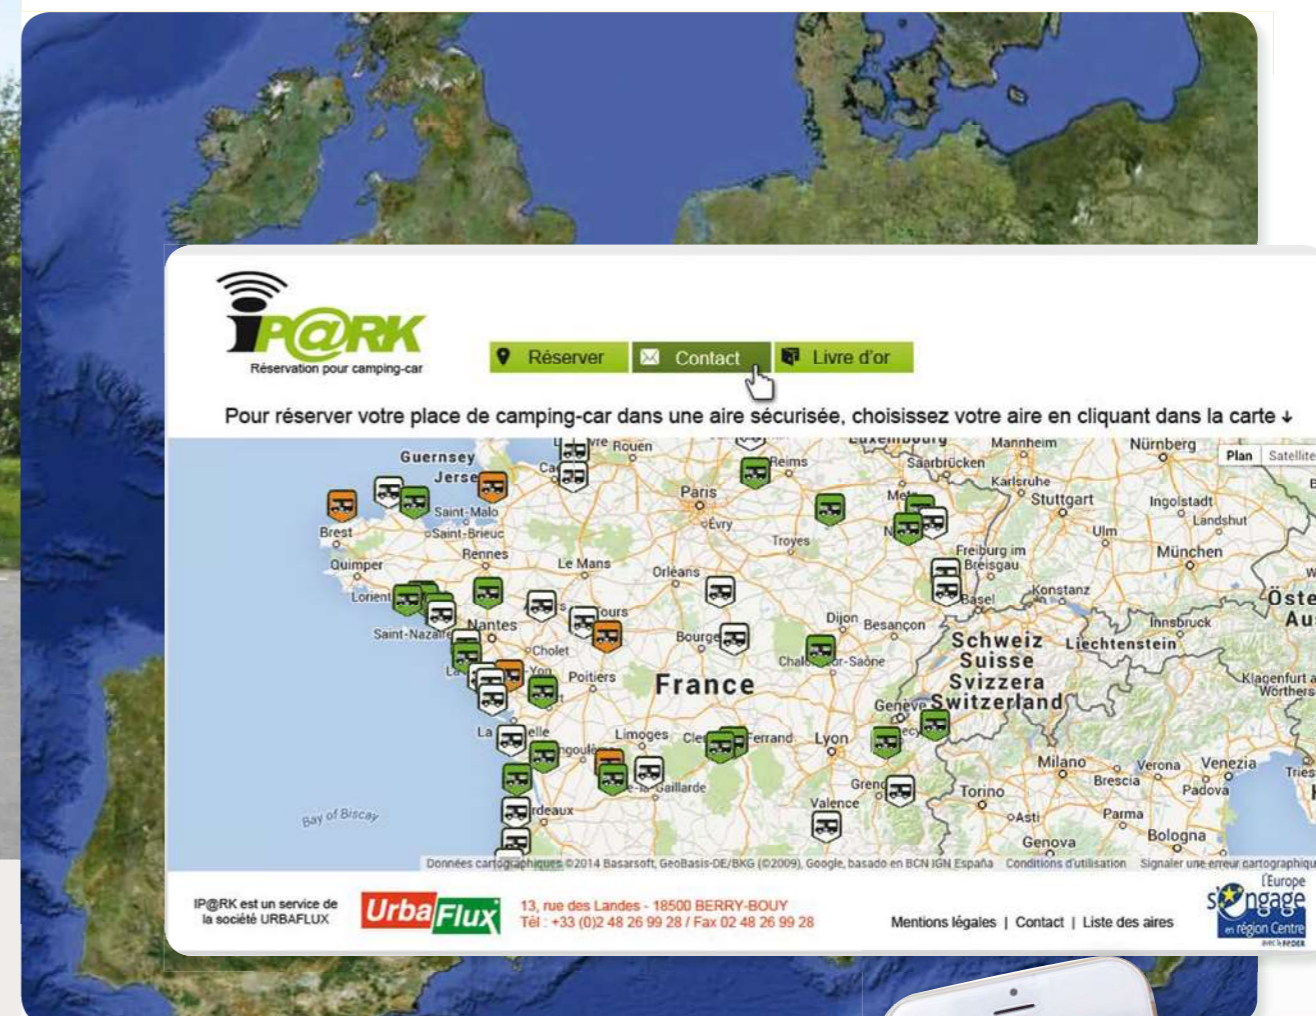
IP@RK
Réservation pour camping-car

Réserver
Contact
Livre d'or

Pour réserver votre place de camping-car dans une aire sécurisée, choisissez votre aire en cliquant dans la carte ↓

Plan
Satellite

Guernsey
Jersey
Brest
Saint-Malo
Saint-Brieuc
Rennes
Quimper
Lorient
Saint-Nazaire
Nantes
Cholet
Le Mans
Orléans
Tours
Poitiers
Rouen
Paris
Évry
Reims
Troyes
Dijon
Besançon
Bourges
Chalon-sur-Saône
France
Limoges
Clermont-Ferrand
Lyon
Genève
Grenoble
Valence
Bordeaux
La Rochelle
Angoulême
Brive-la-Gaillarde
Bay of Biscay
Luxembourg
Mannheim
Saarbrücken
Karlsruhe
Stuttgart
Nürnberg
Ingolstadt
Landshut
Ulm
München
Freiburg im Breisgau
Basel
Konstanz
Innsbruck
Schweiz
Suisse
Svizzera
Switzerland
Liechtenstein
Österreich
Klagenfurt am Wörthersee
Milano
Verona
Venezia
Brescia
Padova
Torino
Asti
Parma
Bologna
Genova
Trieste

Données cartographiques ©2014 Basarsoft, GeoBasis-DE/BKG (©2009), Google, basado en BCN IGN España   Conditions d'utilisation   Signaler une erreur cartographique

IP@RK est un service de la société URBAFLUX
UrbaFlux
13, rue des Landes - 18500 BERRY-BOUY
Tél : +33 (0)2 48 26 99 28 / Fax 02 48 26 99 28
Mentions légales | Contact | Liste des aires
l'Europe s'engage en région Centre avec le FEDER